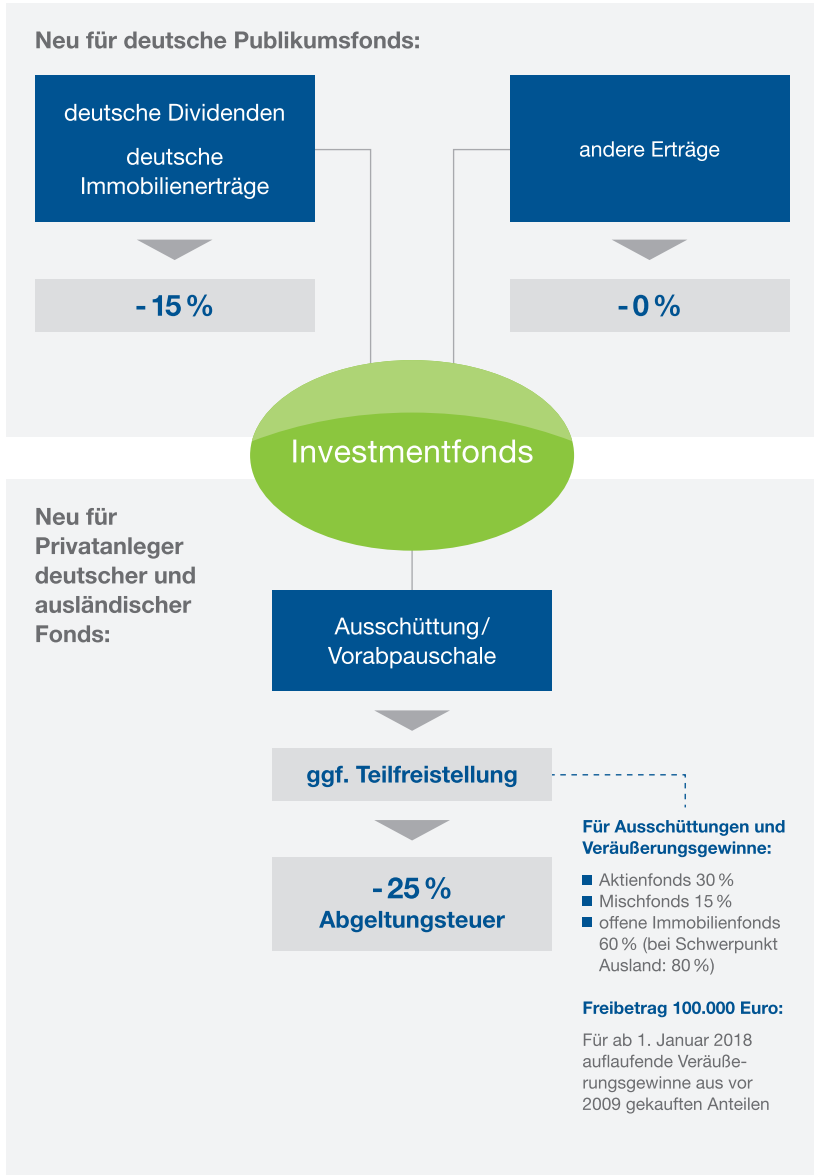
Neu für deutsche Publikumsfonds:

deutsche Dividenden

deutsche Immobilienerträge

andere Erträge

- 15 %

- 0 %

Investmentfonds

Neu für Privatanleger deutscher und ausländischer Fonds:

Ausschüttung/ Vorabpauschale

ggf. Teilfreistellung

- 25 %
Abgeltungsteuer

Für Ausschüttungen und Veräußerungsgewinne:

- Aktienfonds 30 %
- Mischfonds 15 %
- offene Immobilienfonds 60 % (bei Schwerpunkt Ausland: 80 %)

Freibetrag 100.000 Euro:

Für ab 1. Januar 2018 auflaufende Veräußerungsgewinne aus vor 2009 gekauften Anteilen